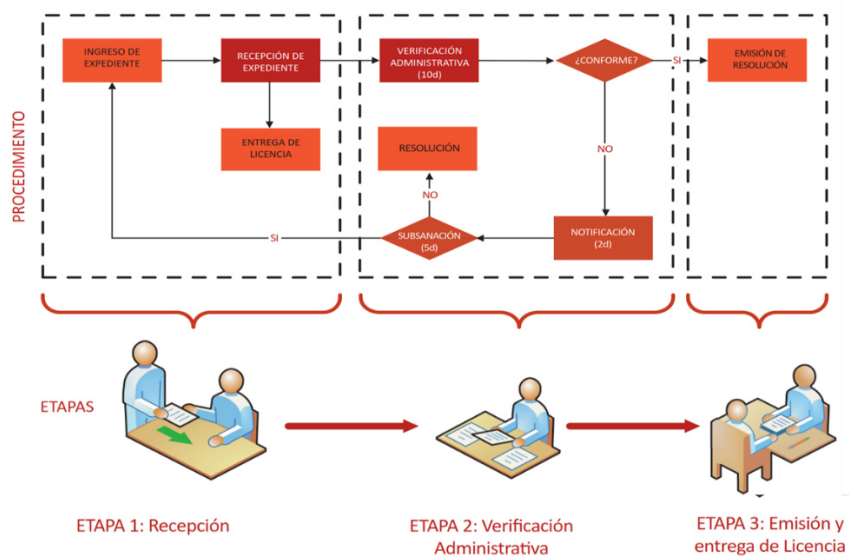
PROCEDIMIENTO

INGRESO DE EXPEDIENTE

RECEPCIÓN DE EXPEDIENTE

ENTREGA DE LICENCIA

VERIFICACIÓN ADMINISTRATIVA (10d)

¿CONFORME?

SI

EMISIÓN DE RESOLUCIÓN

NO

RESOLUCIÓN

NO

SUBSANACIÓN (5d)

SI

NOTIFICACIÓN (2d)

ETAPAS

ETAPA 1: Recepción

ETAPA 2: Verificación Administrativa

ETAPA 3: Emisión y entrega de Licencia